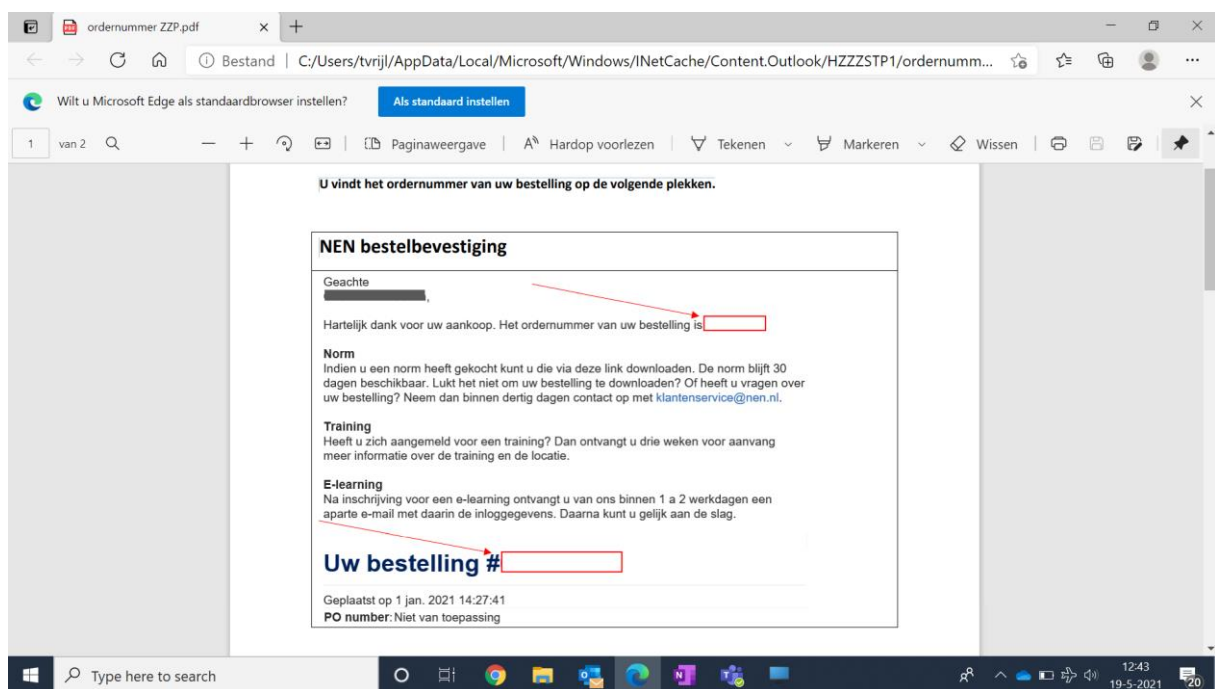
ordernummer ZZP.pdf

Bestand | C:/Users/tvrijl/AppData/Local/Microsoft/Windows/INetCache/Content.Outlook/HZZZSTP1/ordernumm...

Wilt u Microsoft Edge als standaardbrowser instellen?

Als standaard instellen

1 van 2

Paginaweergave | Hardop voorlezen | Tekenen | Markeren | Wissen

U vindt het ordernummer van uw bestelling op de volgende plekken.

NEN bestelbevestiging

Geachte
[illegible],

Hartelijk dank voor uw aankoop. Het ordernummer van uw bestelling is

Norm
Indien u een norm heeft gekocht kunt u die via deze link downloaden. De norm blijft 30 dagen beschikbaar. Lukt het niet om uw bestelling te downloaden? Of heeft u vragen over uw bestelling? Neem dan binnen dertig dagen contact op met klantenservice@nen.nl.

Training
Heeft u zich aangemeld voor een training? Dan ontvangt u drie weken voor aanvang meer informatie over de training en de locatie.

E-learning
Na inschrijving voor een e-learning ontvangt u van ons binnen 1 a 2 werkdagen een aparte e-mail met daarin de inloggegevens. Daarna kunt u gelijk aan de slag.

Uw bestelling #

Geplaatst op 1 jan. 2021 14:27:41
PO number: Niet van toepassing

Type here to search

12:43
19-5-2021
20